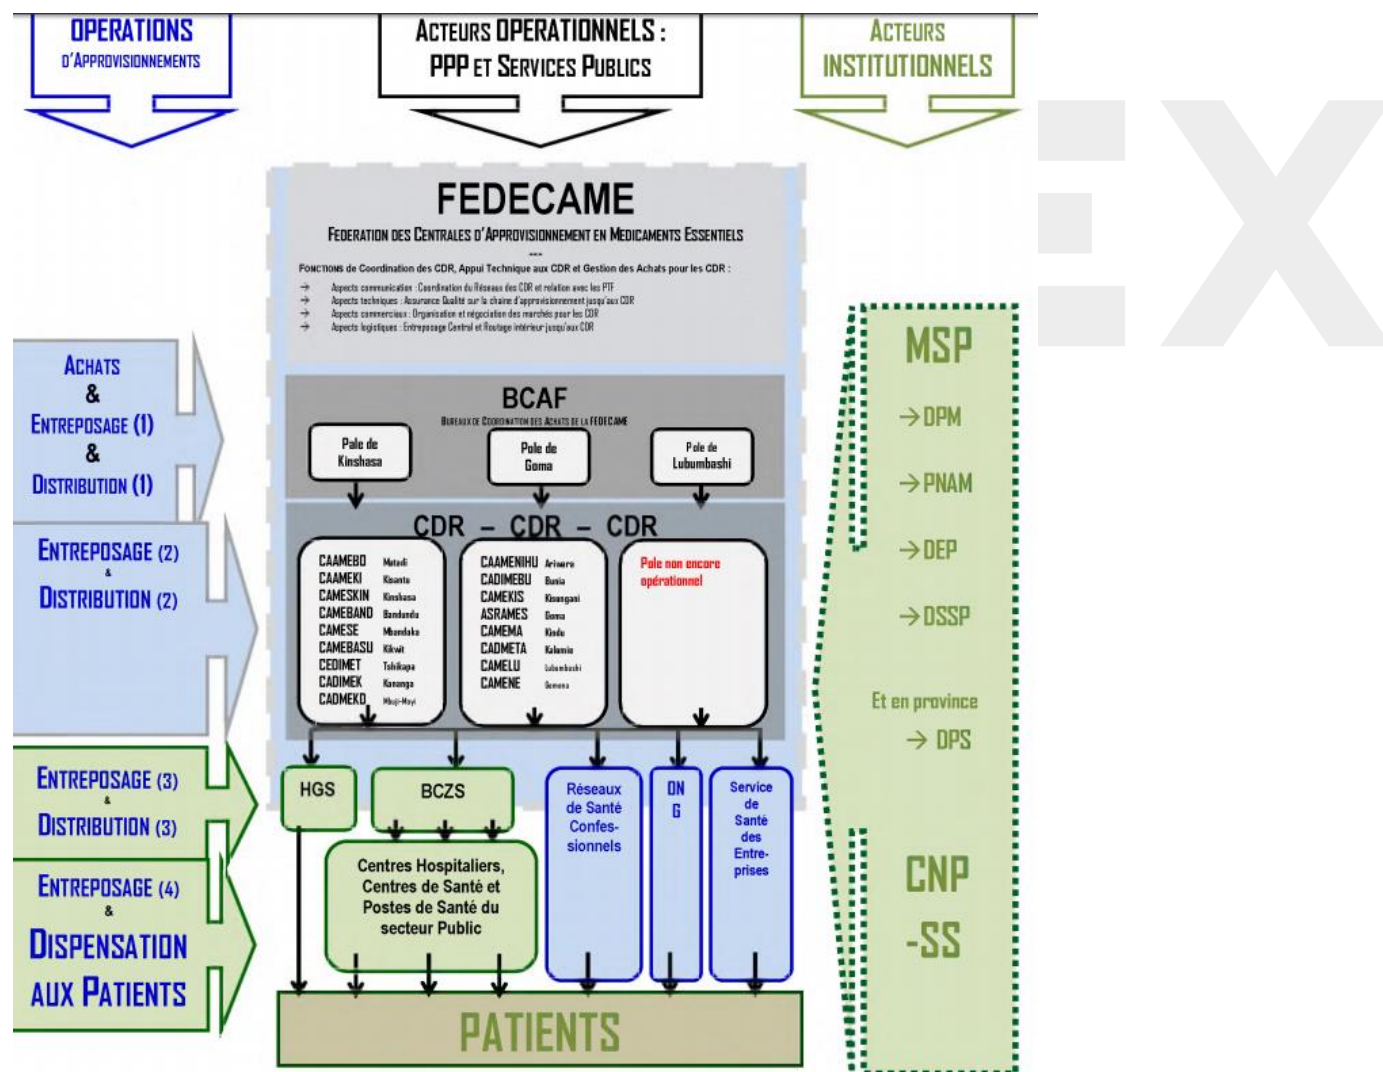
OPERATIONS
D'APPROVISIONNEMENTS

ACTEURS OPERATIONNELS :
PPP ET SERVICES PUBLICS

ACTEURS
INSTITUTIONNELS

FEDECAME
FEDERATION DES CENTRALES D'APPROVISIONNEMENT EN MEDICAMENTS ESSENTIELS
---
FONCTIONS de Coordination des CDR, Appui Technique aux CDR et Gestion des Achats pour les CDR :
→ Aspects communication : Coordination du Réseau des CDR et relation avec les PTF
→ Aspects techniques : Assurance Qualité sur la chaine d'approvisionnement jusqu'aux CDR
→ Aspects commerciaux : Organisation et négociation des marchés pour les CDR
→ Aspects logistiques : Entreposage Central et Routage intérieur jusqu'aux CDR

ACHATS & ENTREPOSAGE (1) & DISTRIBUTION (1)

BCAF
BUREAUX DE COORDINATION DES ACHATS DE LA FEDECAME

Pole de Kinshasa
Pole de Goma
Pole de Lubumbashi

ENTREPOSAGE (2) & DISTRIBUTION (2)

CDR – CDR – CDR

| CAAMEBO | Matadi |
|---|---|
| CAAMEKI | Kisantu |
| CAMESKIN | Kinshasa |
| CAMEBAND | Bandundu |
| CAMESE | Mbandaka |
| CAMEBASU | Kikwit |
| CEDIMET | Tshikapa |
| CADIMEK | Kananga |
| CADMEKO | Mbuji-Mayi |

| CAAMENIHU | Ariwara |
|---|---|
| CADIMEBU | Bunia |
| CAMEKIS | Kisangani |
| ASRAMES | Goma |
| CAMEMA | Kindu |
| CADMETA | Kalemie |
| CAMELU | Lubumbashi |
| CAMENE | Gemena |

Pole non encore opérationnel

MSP
→DPM
→PNAM
→DEP
→DSSP
Et en province
→ DPS

ENTREPOSAGE (3) & DISTRIBUTION (3)

HGS
BCZS
Réseaux de Santé Confes-sionnels
ON G
Service de Santé des Entre-prises

ENTREPOSAGE (4) & DISPENSATION AUX PATIENTS

Centres Hospitaliers, Centres de Santé et Postes de Santé du secteur Public

CNP -SS

PATIENTS